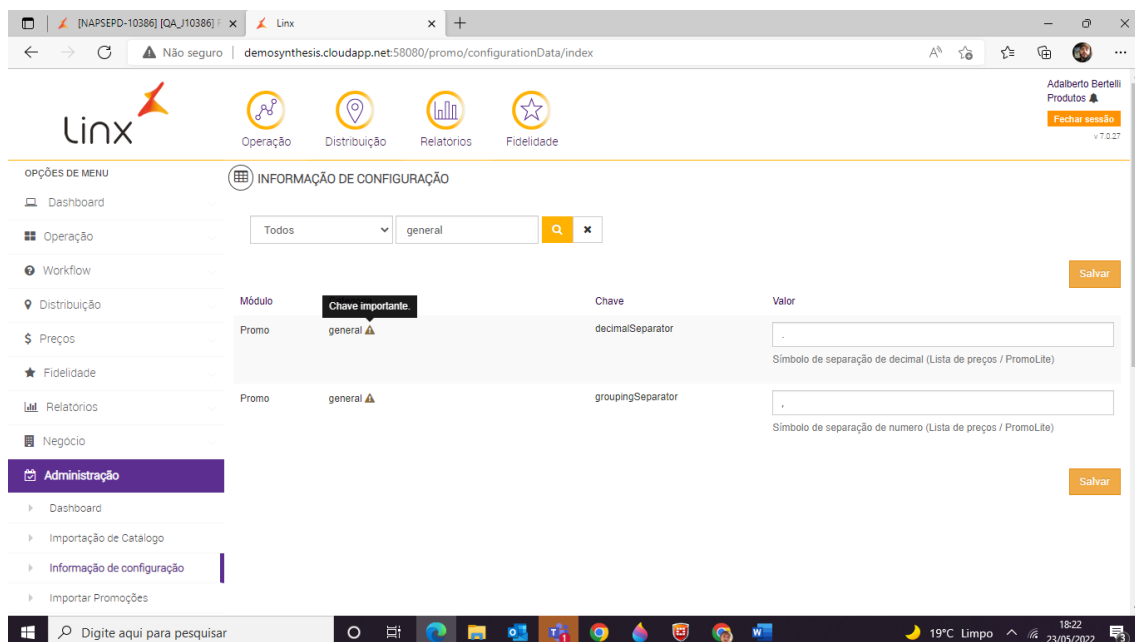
[NAPSEPD-10386] [QA_J10386] F × Linx × +

Não seguro | demosynthesis.cloudapp.net:58080/promo/configurationData/index

Linx

Operação Distribuição Relatórios Fidelidade

Adalberto Bertelli
Produtos
Fechar sessão
v 7.0.27

OPÇÕES DE MENU
Dashboard
Operação
Workflow
Distribuição
Preços
Fidelidade
Relatórios
Negócio
Administração
Dashboard
Importação de Catalogo
Informação de configuração
Importar Promoções

INFORMAÇÃO DE CONFIGURAÇÃO

Todos general

Salvar

| Módulo | Chave importante. | Chave | Valor |
|---|---|---|---|
| Promo | general | decimalSeparator | . Símbolo de separação de decimal (Lista de preços / PromoLite) |
| Promo | general | groupingSeparator | , Símbolo de separação de numero (Lista de preços / PromoLite) |

Salvar

Digite aqui para pesquisar
19°C Limpo 18:22 23/05/2022